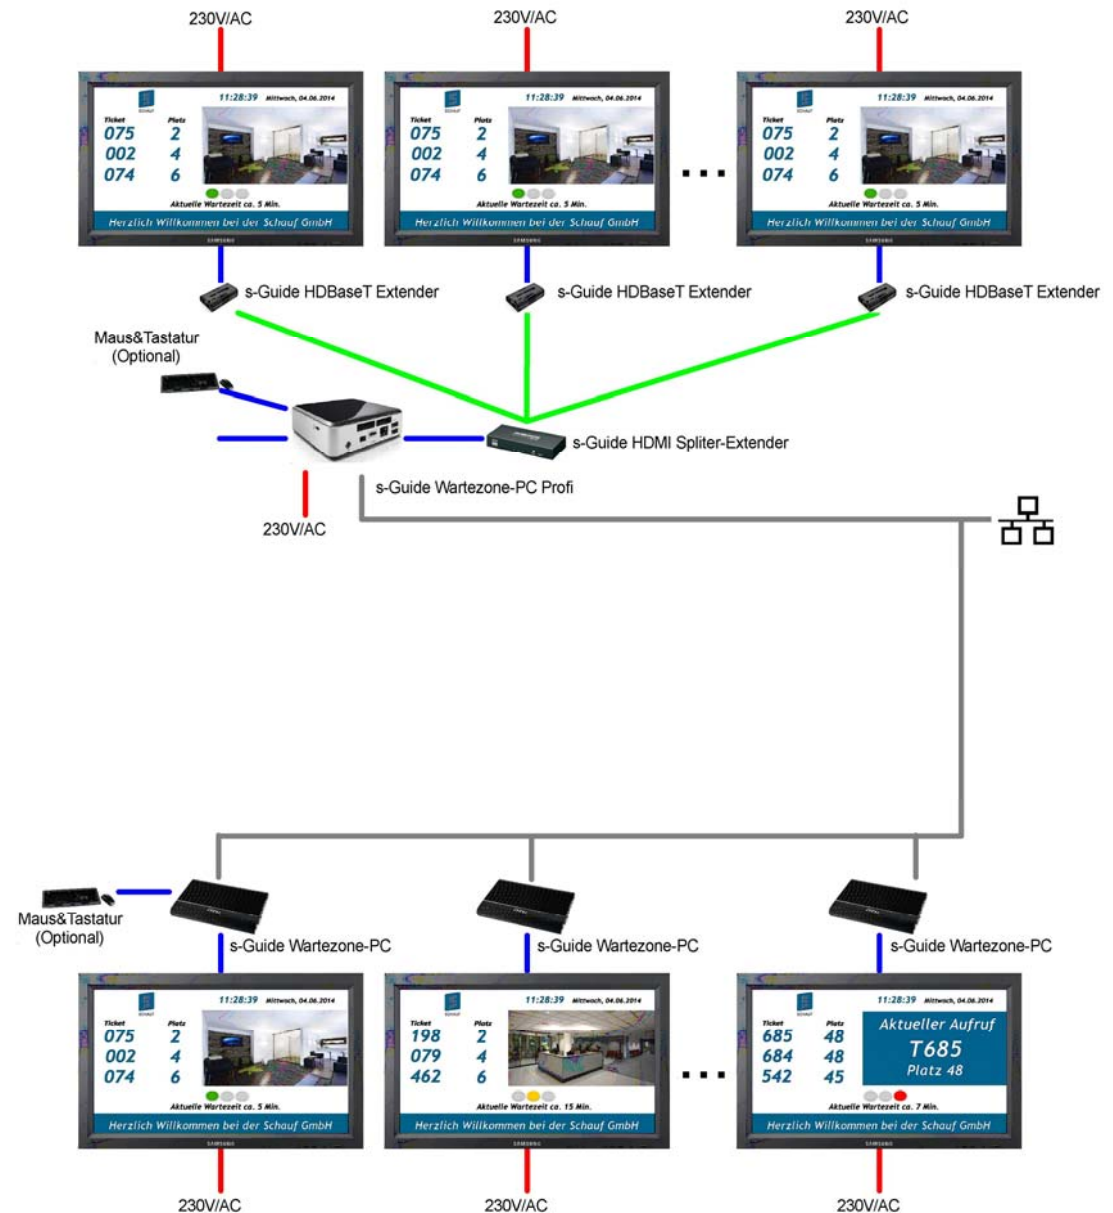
230V/AC

230V/AC

230V/AC

11:28:39 Mittwoch, 04.06.2014

Ticket Platz
075 2
002 4
074 6

Aktuelle Wartezeit ca. 5 Min.

Herzlich Willkommen bei der Schauf GmbH

SAMSUNG

11:28:39 Mittwoch, 04.06.2014

Ticket Platz
075 2
002 4
074 6

Aktuelle Wartezeit ca. 5 Min.

Herzlich Willkommen bei der Schauf GmbH

SAMSUNG

11:28:39 Mittwoch, 04.06.2014

Ticket Platz
075 2
002 4
074 6

Aktuelle Wartezeit ca. 5 Min.

Herzlich Willkommen bei der Schauf GmbH

SAMSUNG

s-Guide HDBaseT Extender

s-Guide HDBaseT Extender

s-Guide HDBaseT Extender

Maus&Tastatur (Optional)

s-Guide HDMI Spliter-Extender

s-Guide Wartezone-PC Profi

230V/AC

Maus&Tastatur (Optional)

s-Guide Wartezone-PC

s-Guide Wartezone-PC

s-Guide Wartezone-PC

11:28:39 Mittwoch, 04.06.2014

Ticket Platz
075 2
002 4
074 6

Aktuelle Wartezeit ca. 5 Min.

Herzlich Willkommen bei der Schauf GmbH

SAMSUNG

11:28:39 Mittwoch, 04.06.2014

Ticket Platz
198 2
079 4
462 6

Aktuelle Wartezeit ca. 15 Min.

Herzlich Willkommen bei der Schauf GmbH

SAMSUNG

11:28:39 Mittwoch, 04.06.2014

Ticket Platz
685 48
684 48
542 45

Aktueller Aufruf
T685
Platz 48

Aktuelle Wartezeit ca. 7 Min.

Herzlich Willkommen bei der Schauf GmbH

SAMSUNG

230V/AC

230V/AC

230V/AC